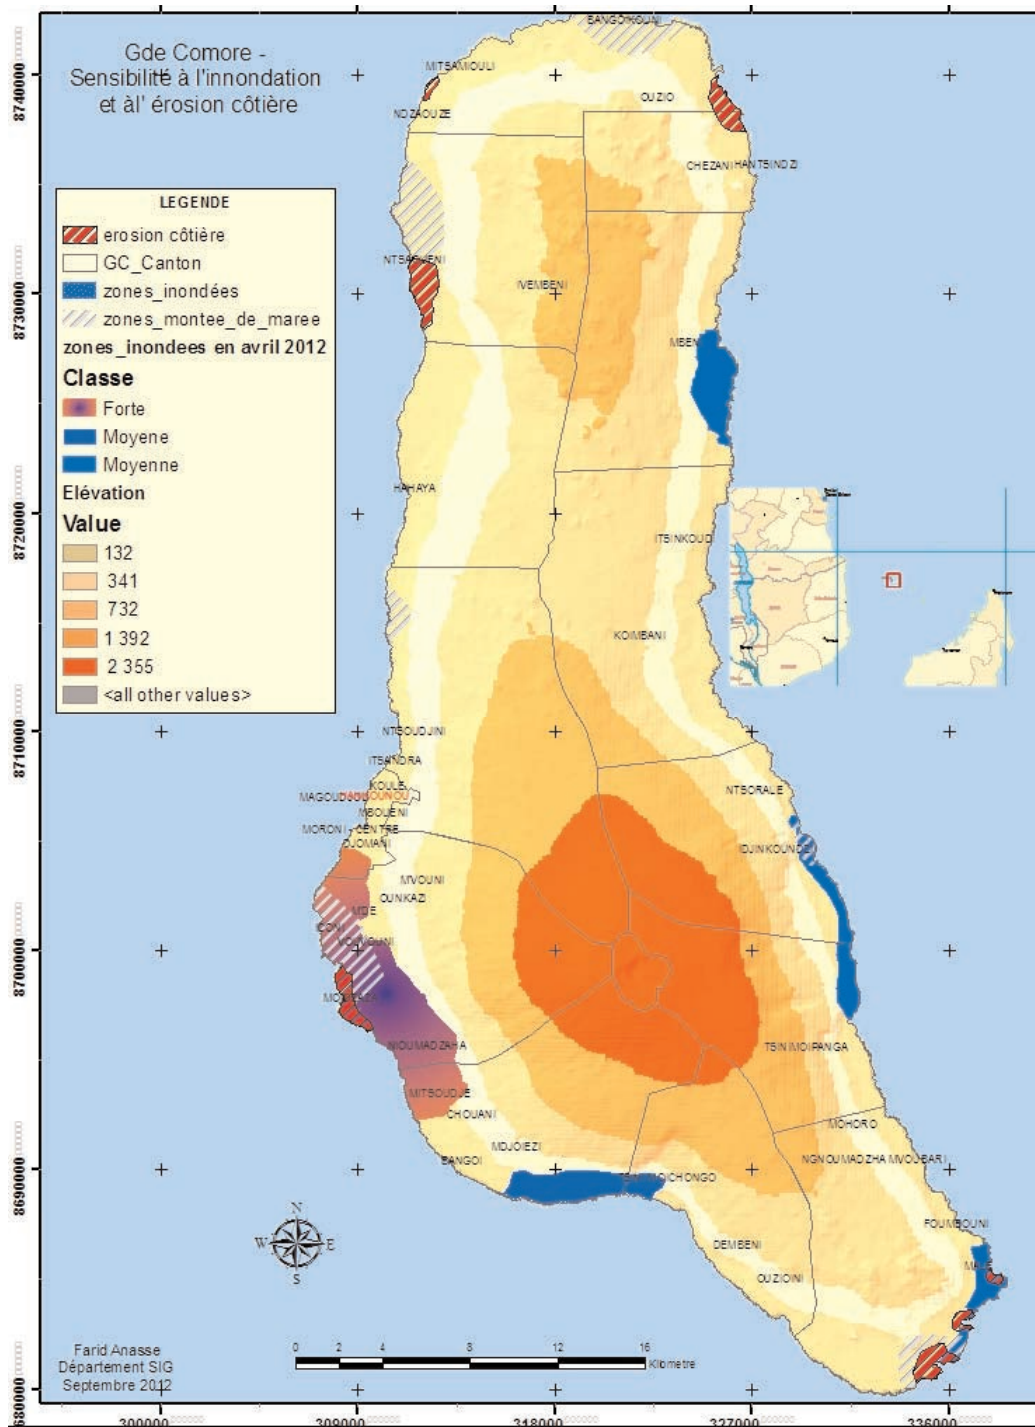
Gde Comore - Sensibilité à l'innondation et àl' érosion côtière

LEGENDE
erosion côtière
GC_Canton
zones_inondées
zones_montee_de_maree
zones_inondees en avril 2012
Classe
Forte
Moyene
Moyenne
Elévation
Value
132
341
732
1 392
2 355
<all other values>

BANGOIKOUNI
MITSAMIOULI
OUZIO
NDZAOUZE
CHEZANI HANTSINDZI
NTSAOUENI
IVEMBENI
MBENI
HAHAYA
ITSINKOUDI
KOIMBANI
NTSOUDJINI
ITSANDRA
MAGOUDJOU
IKOULE
MBOUENI
MORONI - CENTRE
DJOMANI
NTSORALE
DJINKOUNDE
MVOUNI
OUNKAZI
MDE
IKONI
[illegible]
MOINDZAZA
NIOUMADZAHA
TSINIMOIPANGA
MITSOUDJE
CHOUANI
MOHORO
MDJOIEZI
NGNOUMADZHA MVOUBARI
BANGOI
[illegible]CHONGO
FOUMBOUNI
DEMBENI
OUZIOINI
MALE

8740000
8730000
8720000
8710000
8700000
8690000
8680000
300000
309000
318000
327000
336000

N
W
E
S

0 2 4 8 12 16
Kilometre

Farid Anasse
Département SIG
Septembre 2012